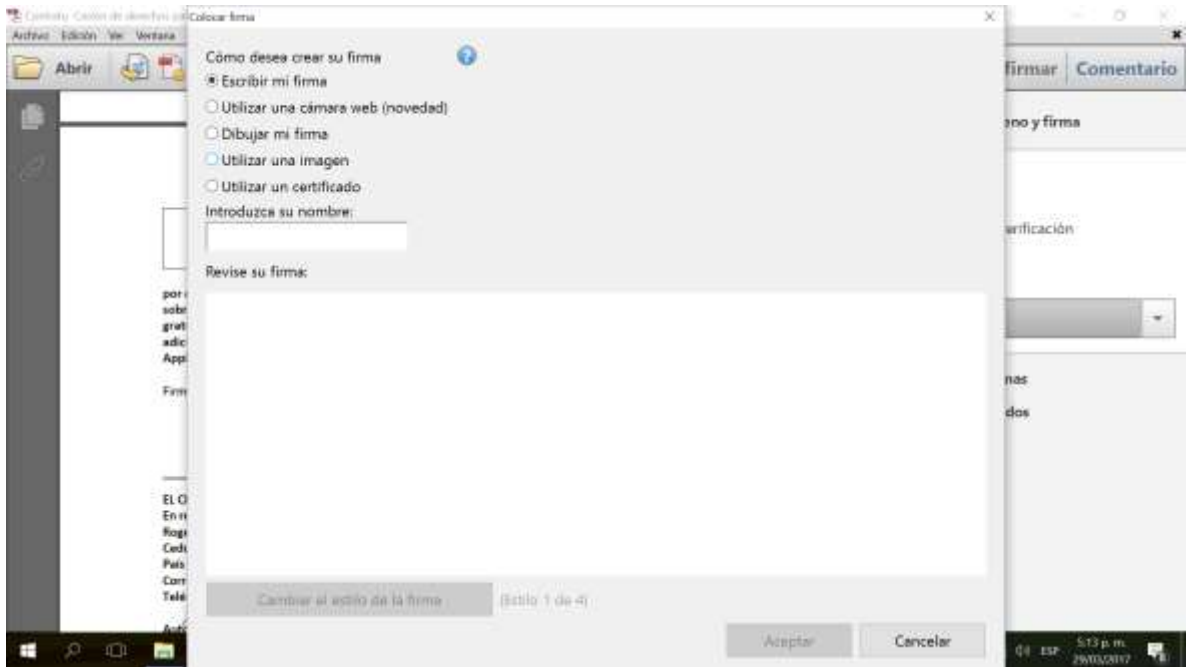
Contrato Cesión de derechos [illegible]
Archivo Edición Ver Ventana
Abrir
firmar Comentario
eno y firma
erificación
nas
dos
por
sob
grat
adic
App
Firm
EL C
En r
Rog
Cedu
País
Corr
Telé

Colocar firma
Cómo desea crear su firma
Escribir mi firma
Utilizar una cámara web (novedad)
Dibujar mi firma
Utilizar una imagen
Utilizar un certificado
Introduzca su nombre:
Revise su firma:
Cambiar el estilo de la firma
(Estilo 1 de 4)
Aceptar
Cancelar

ESP
5:13 p. m.
29/03/2017